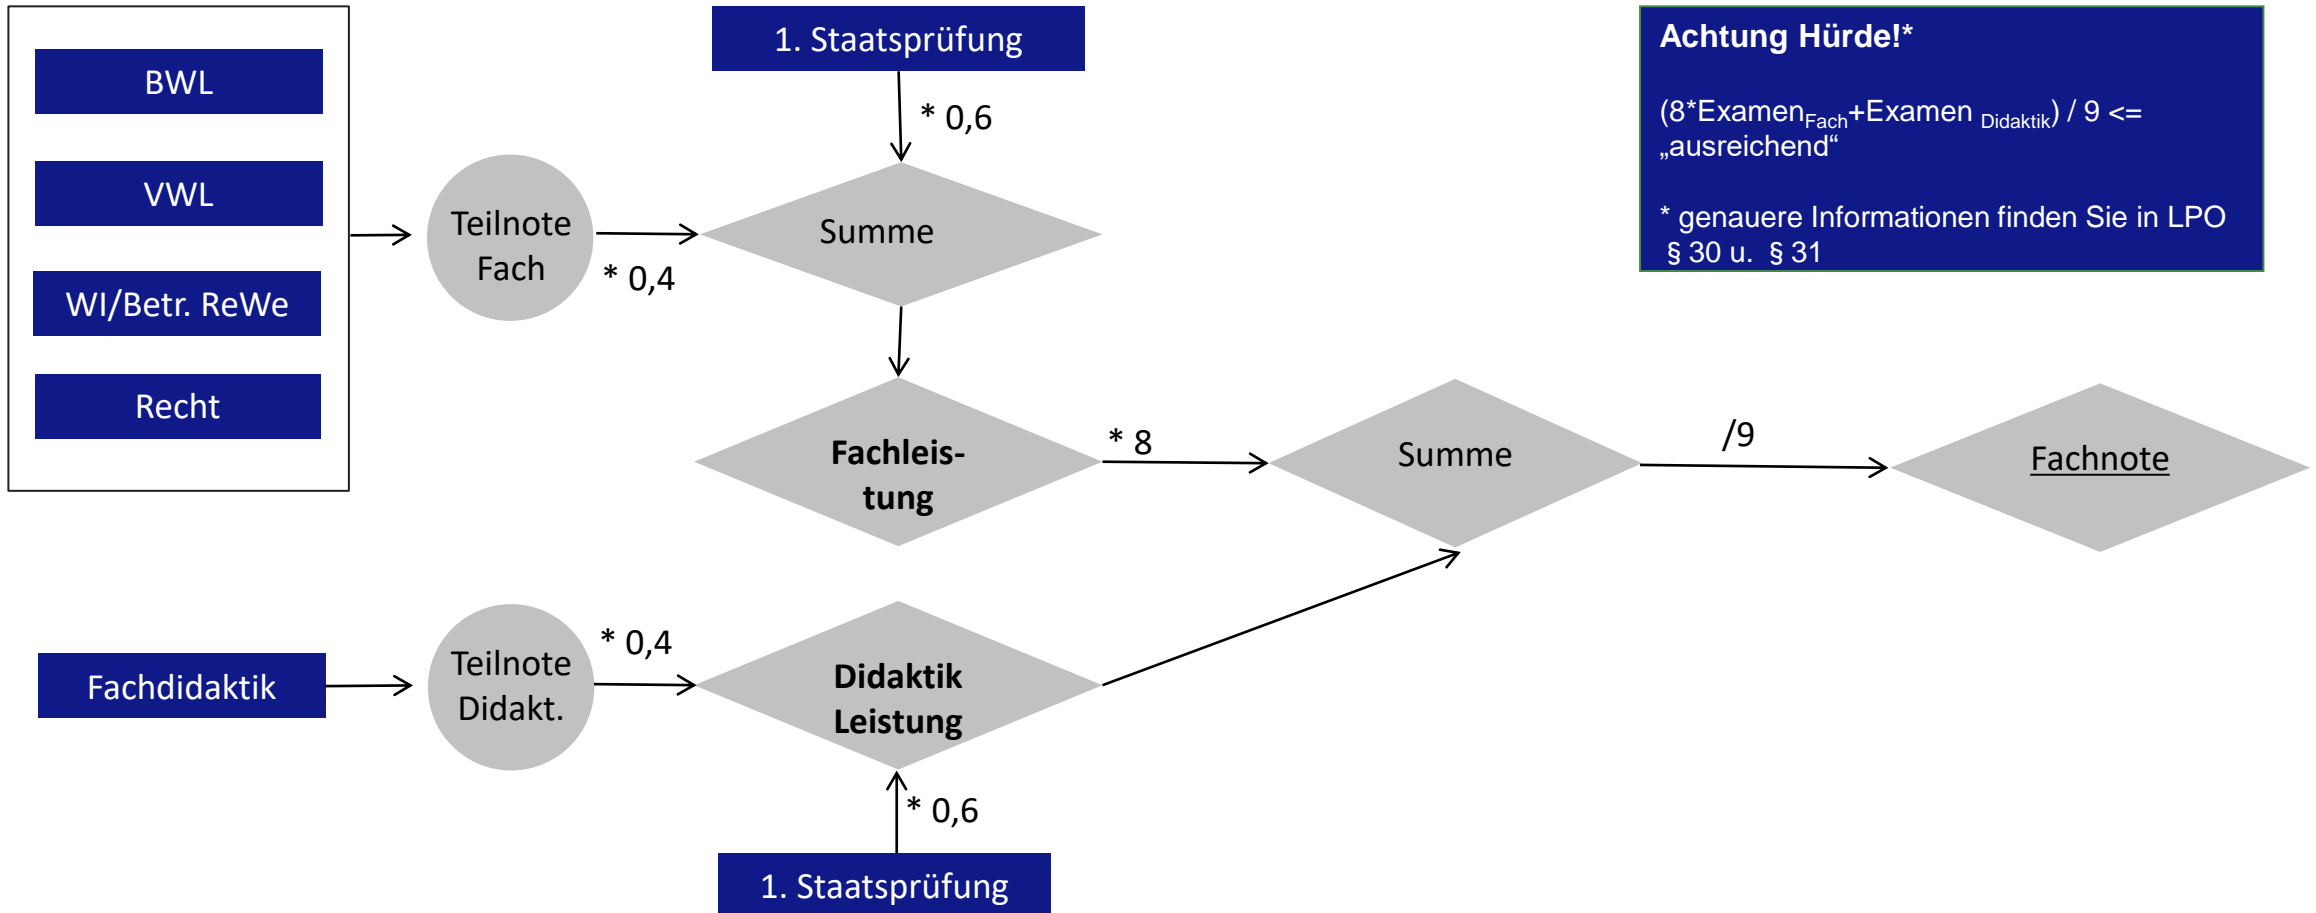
BWL

VWL

WI/Betr. ReWe

Recht

Teilnote Fach

* 0,4

1. Staatsprüfung

* 0,6

Summe

Achtung Hürde!*

(8*Examen$_{Fach}$+Examen $_{Didaktik}$) / 9 <= „ausreichend“

* genauere Informationen finden Sie in LPO § 30 u. § 31

Fachleistung

* 8

Summe

/9

Fachnote

Fachdidaktik

Teilnote Didakt.

* 0,4

Didaktik Leistung

* 0,6

1. Staatsprüfung